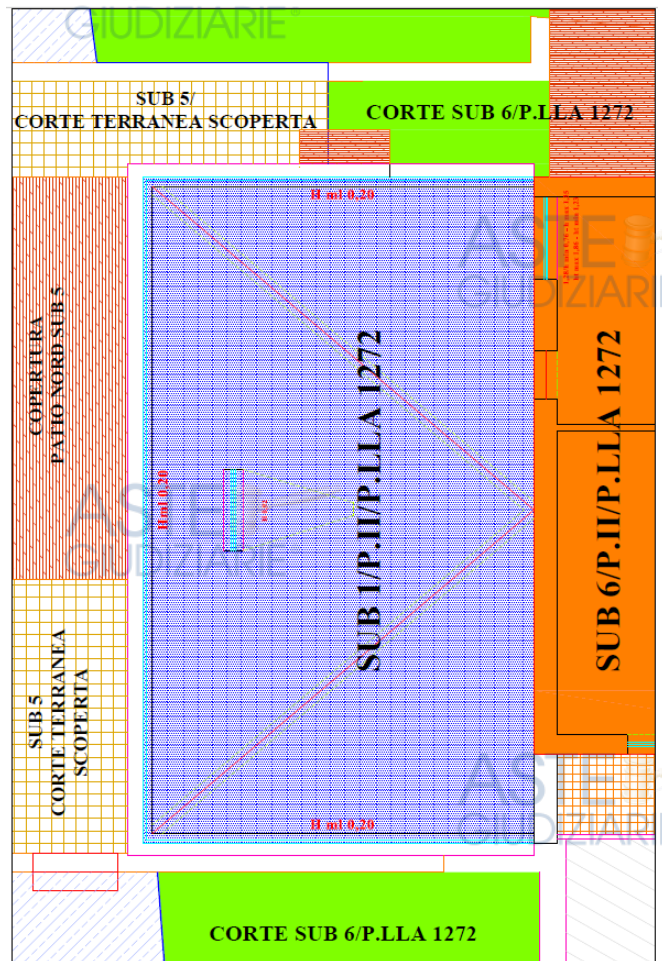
GIUDIZIARIE®

SUB 5/
CORTE TERRANEA SCOPERTA

CORTE SUB 6/P.LLA 1272

H ml 0,20

ASTE GIUDIZIARIE

COPERTURA PATIO NORD SUB 5

SUB 1/P.II/P.LLA 1272

H ml 0,20

ASTE GIUDIZIARIE

SUB 6/P.II/P.LLA 1272

SUB 5
CORTE TERRANEA
SCOPERTA

ASTE GIUDIZIARIE

H ml 0,20

CORTE SUB 6/P.LLA 1272